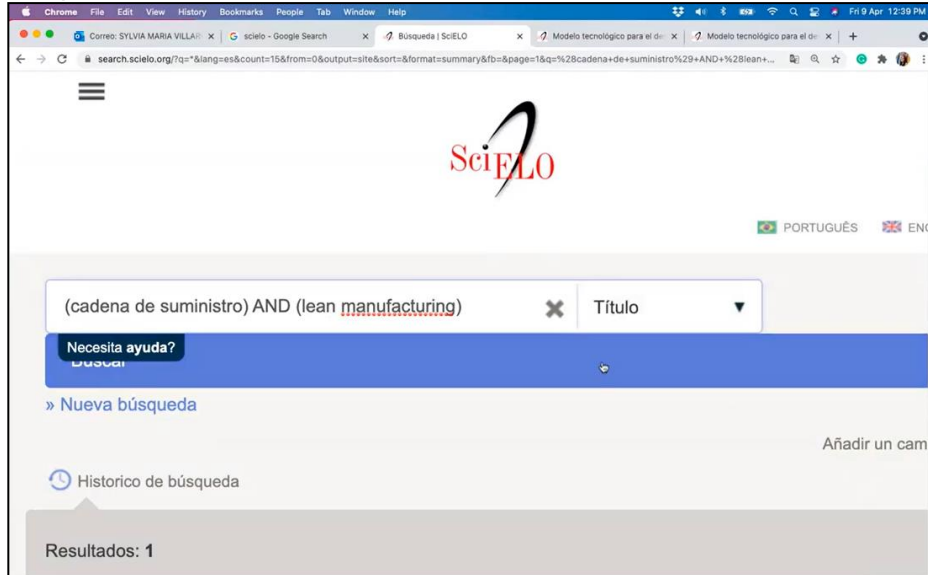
Chrome File Edit View History Bookmarks People Tab Window Help

Fri 9 Apr 12:39 PM

Correo: SYLVIA MARIA VILLAR | G scielo - Google Search | Búsqueda | SciELO | Modelo tecnológico para el de | Modelo tecnológico para el de

search.scielo.org/?q=*&lang=es&count=15&from=0&output=site&sort=&format=summary&fb=&page=1&q=%28cadena+de+suministro%29+AND+%28lean+...

SciELO

PORTUGUÊS ENG

(cadena de suministro) AND (lean manufacturing)

Título

Necesita ayuda?

Buscar

» Nueva búsqueda

Añadir un cam

Historico de búsqueda

Resultados: 1